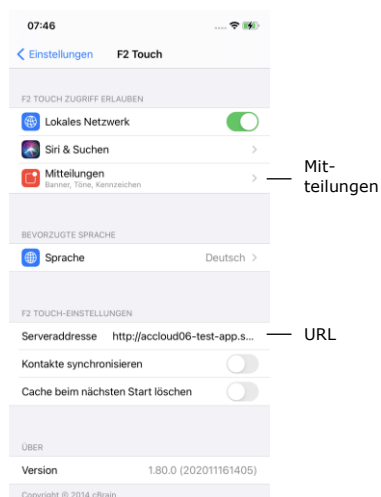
07:46

Einstellungen F2 Touch

F2 TOUCH ZUGRIFF ERLAUBEN

Lokales Netzwerk

Siri & Suchen

Mitteilungen
Banner, Töne, Kennzeichen

Mitteilungen

BEVORZUGTE SPRACHE

Sprache Deutsch

F2 TOUCH-EINSTELLUNGEN

Serveraddresse http://accloud06-test-app.s...

URL

Kontakte synchronisieren

Cache beim nächsten Start löschen

ÜBER

Version 1.80.0 (202011161405)

Copyright © 2014 cBrain